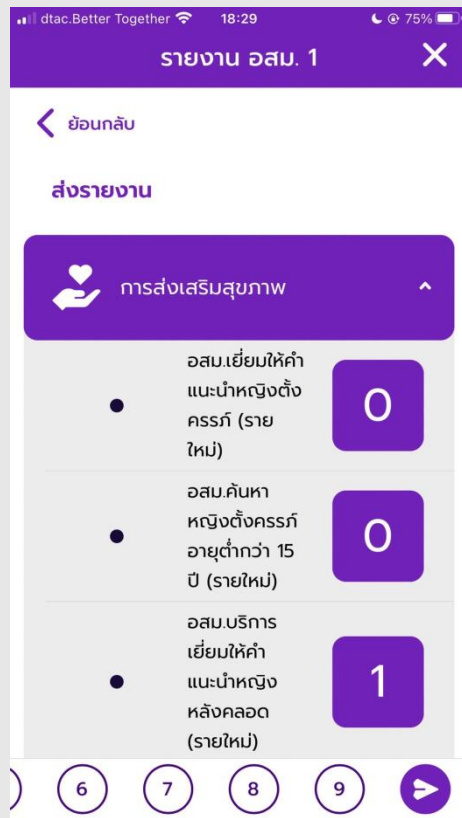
dtac.Better Together 18:29 75%

รายงาน อสม. 1

ย้อนกลับ

ส่งรายงาน

การส่งเสริมสุขภาพ

อสม.เยี่ยมให้คำแนะนำหญิงตั้งครรภ์ (รายใหม่)
0

อสม.ค้นหาหญิงตั้งครรภ์อายุต่ำกว่า 15 ปี (รายใหม่)
0

อสม.บริการเยี่ยมให้คำแนะนำหญิงหลังคลอด (รายใหม่)
1

6 7 8 9